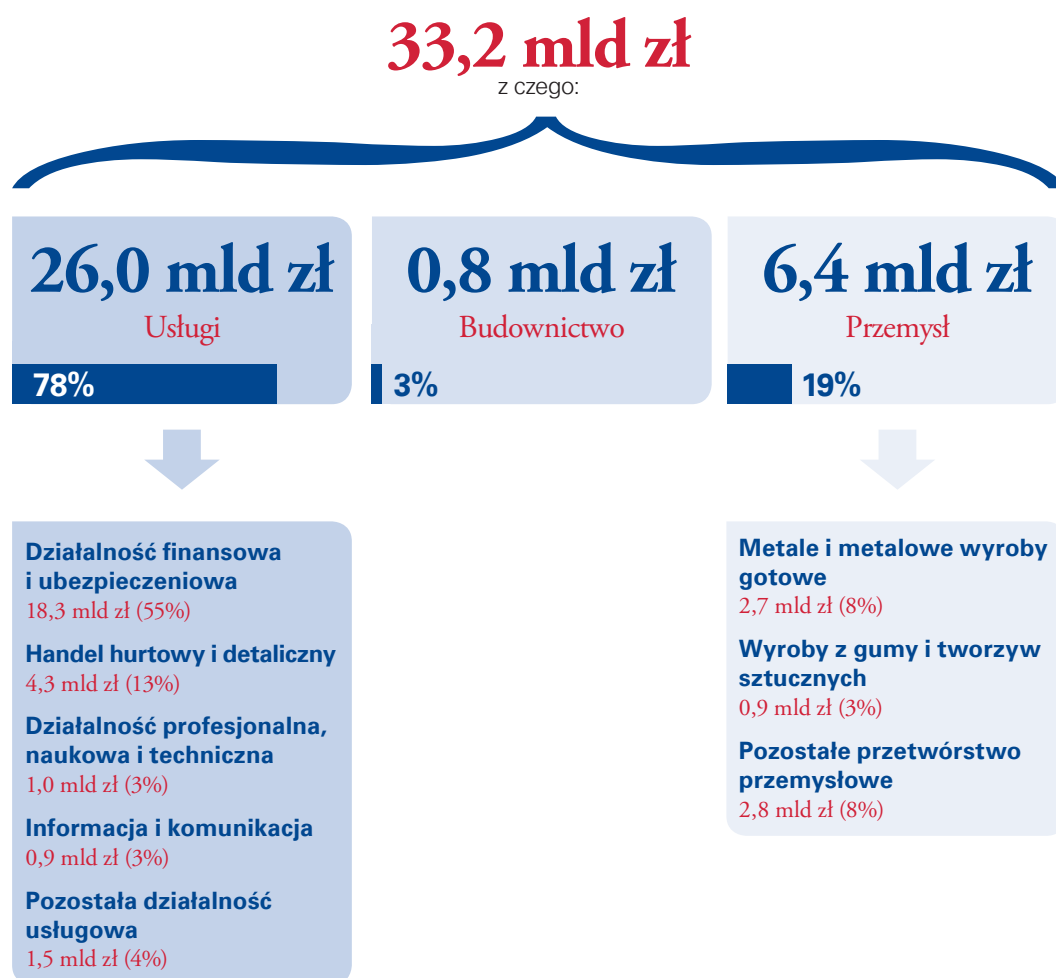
33,2 mld zł
z czego:

26,0 mld zł
Usługi
78%

0,8 mld zł
Budownictwo
3%

6,4 mld zł
Przemysł
19%

Działalność finansowa i ubezpieczeniowa
18,3 mld zł (55%)

Handel hurtowy i detaliczny
4,3 mld zł (13%)

Działalność profesjonalna, naukowa i techniczna
1,0 mld zł (3%)

Informacja i komunikacja
0,9 mld zł (3%)

Pozostała działalność usługowa
1,5 mld zł (4%)

Metale i metalowe wyroby gotowe
2,7 mld zł (8%)

Wyroby z gumy i tworzyw sztucznych
0,9 mld zł (3%)

Pozostałe przetwórstwo przemysłowe
2,8 mld zł (8%)